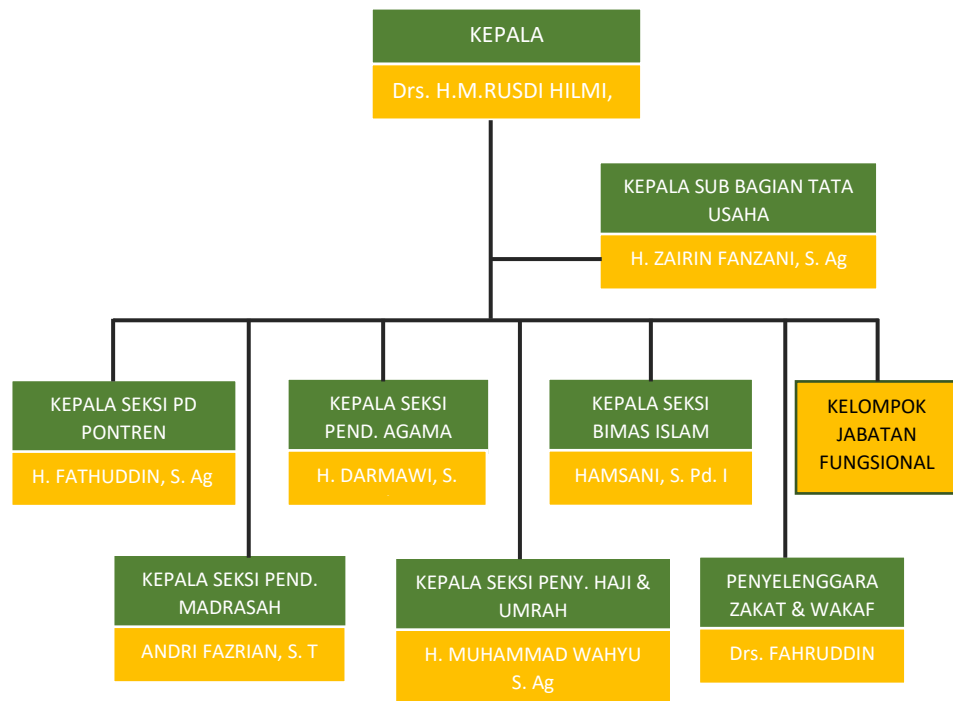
KEPALA

Drs. H.M.RUSDI HILMI,

KEPALA SUB BAGIAN TATA USAHA

H. ZAIRIN FANZANI, S. Ag

KEPALA SEKSI PD PONTREN

H. FATHUDDIN, S. Ag

KEPALA SEKSI PEND. AGAMA

H. DARMAWI, S.

KEPALA SEKSI BIMAS ISLAM

HAMSANI, S. Pd. I

KELOMPOK JABATAN FUNGSIONAL

KEPALA SEKSI PEND. MADRASAH

ANDRI FAZRIAN, S. T

KEPALA SEKSI PENY. HAJI & UMRAH

H. MUHAMMAD WAHYU S. Ag

PENYELENGGARA ZAKAT & WAKAF

Drs. FAHRUDDIN